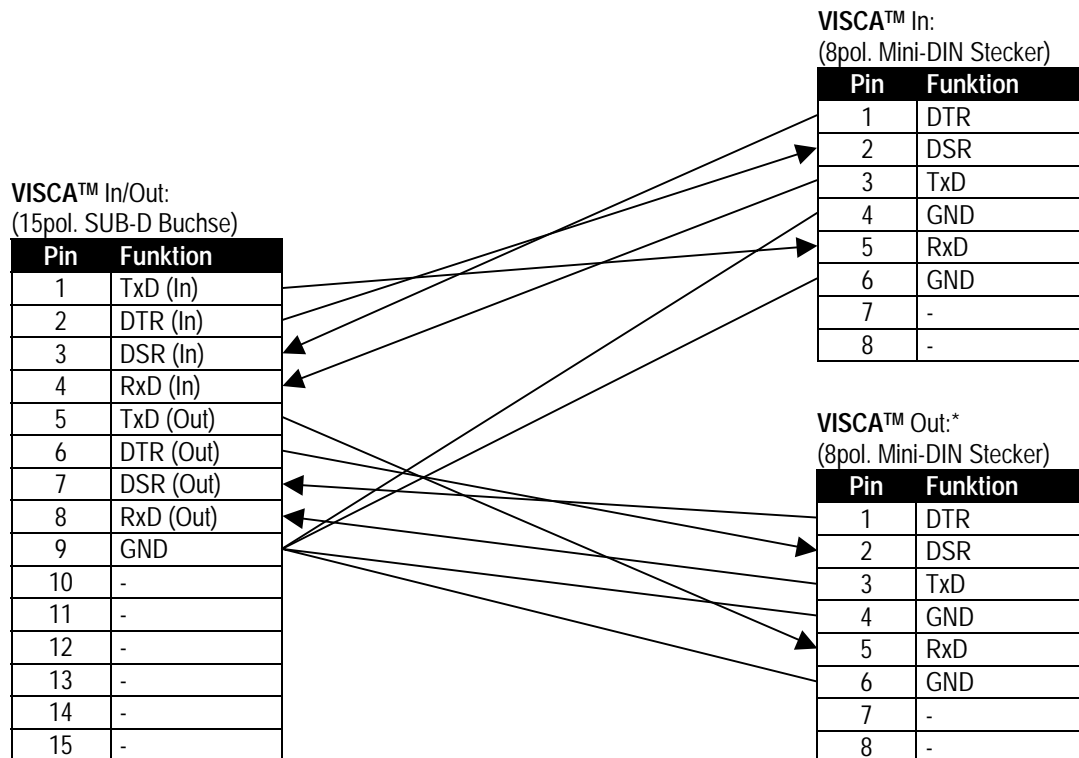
VISCA™ In:
(8pol. Mini-DIN Stecker)

| Pin | Funktion |
|---|---|
| 1 | DTR |
| 2 | DSR |
| 3 | TxD |
| 4 | GND |
| 5 | RxD |
| 6 | GND |
| 7 | - |
| 8 | - |

VISCA™ In/Out:
(15pol. SUB-D Buchse)

| Pin | Funktion |
|---|---|
| 1 | TxD (In) |
| 2 | DTR (In) |
| 3 | DSR (In) |
| 4 | RxD (In) |
| 5 | TxD (Out) |
| 6 | DTR (Out) |
| 7 | DSR (Out) |
| 8 | RxD (Out) |
| 9 | GND |
| 10 | - |
| 11 | - |
| 12 | - |
| 13 | - |
| 14 | - |
| 15 | - |

VISCA™ Out:*
(8pol. Mini-DIN Stecker)

| Pin | Funktion |
|---|---|
| 1 | DTR |
| 2 | DSR |
| 3 | TxD |
| 4 | GND |
| 5 | RxD |
| 6 | GND |
| 7 | - |
| 8 | - |